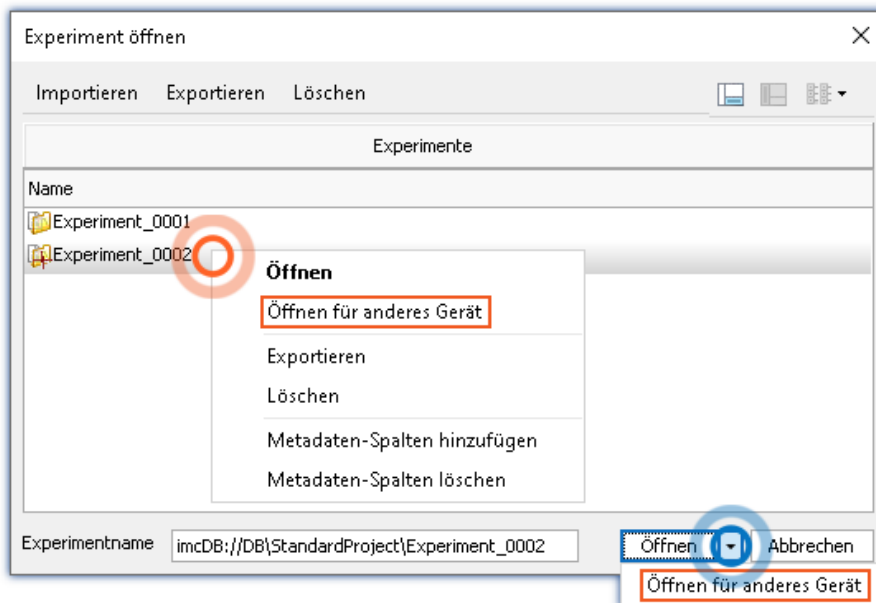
Experiment öffnen

Importieren Exportieren Löschen

Experimente

Name

Experiment_0001

Experiment_0002

Öffnen

Öffnen für anderes Gerät

Exportieren

Löschen

Metadaten-Spalten hinzufügen

Metadaten-Spalten löschen

Experimentname imcDB://DB\StandardProject\Experiment_0002

Öffnen Abbrechen

Öffnen für anderes Gerät